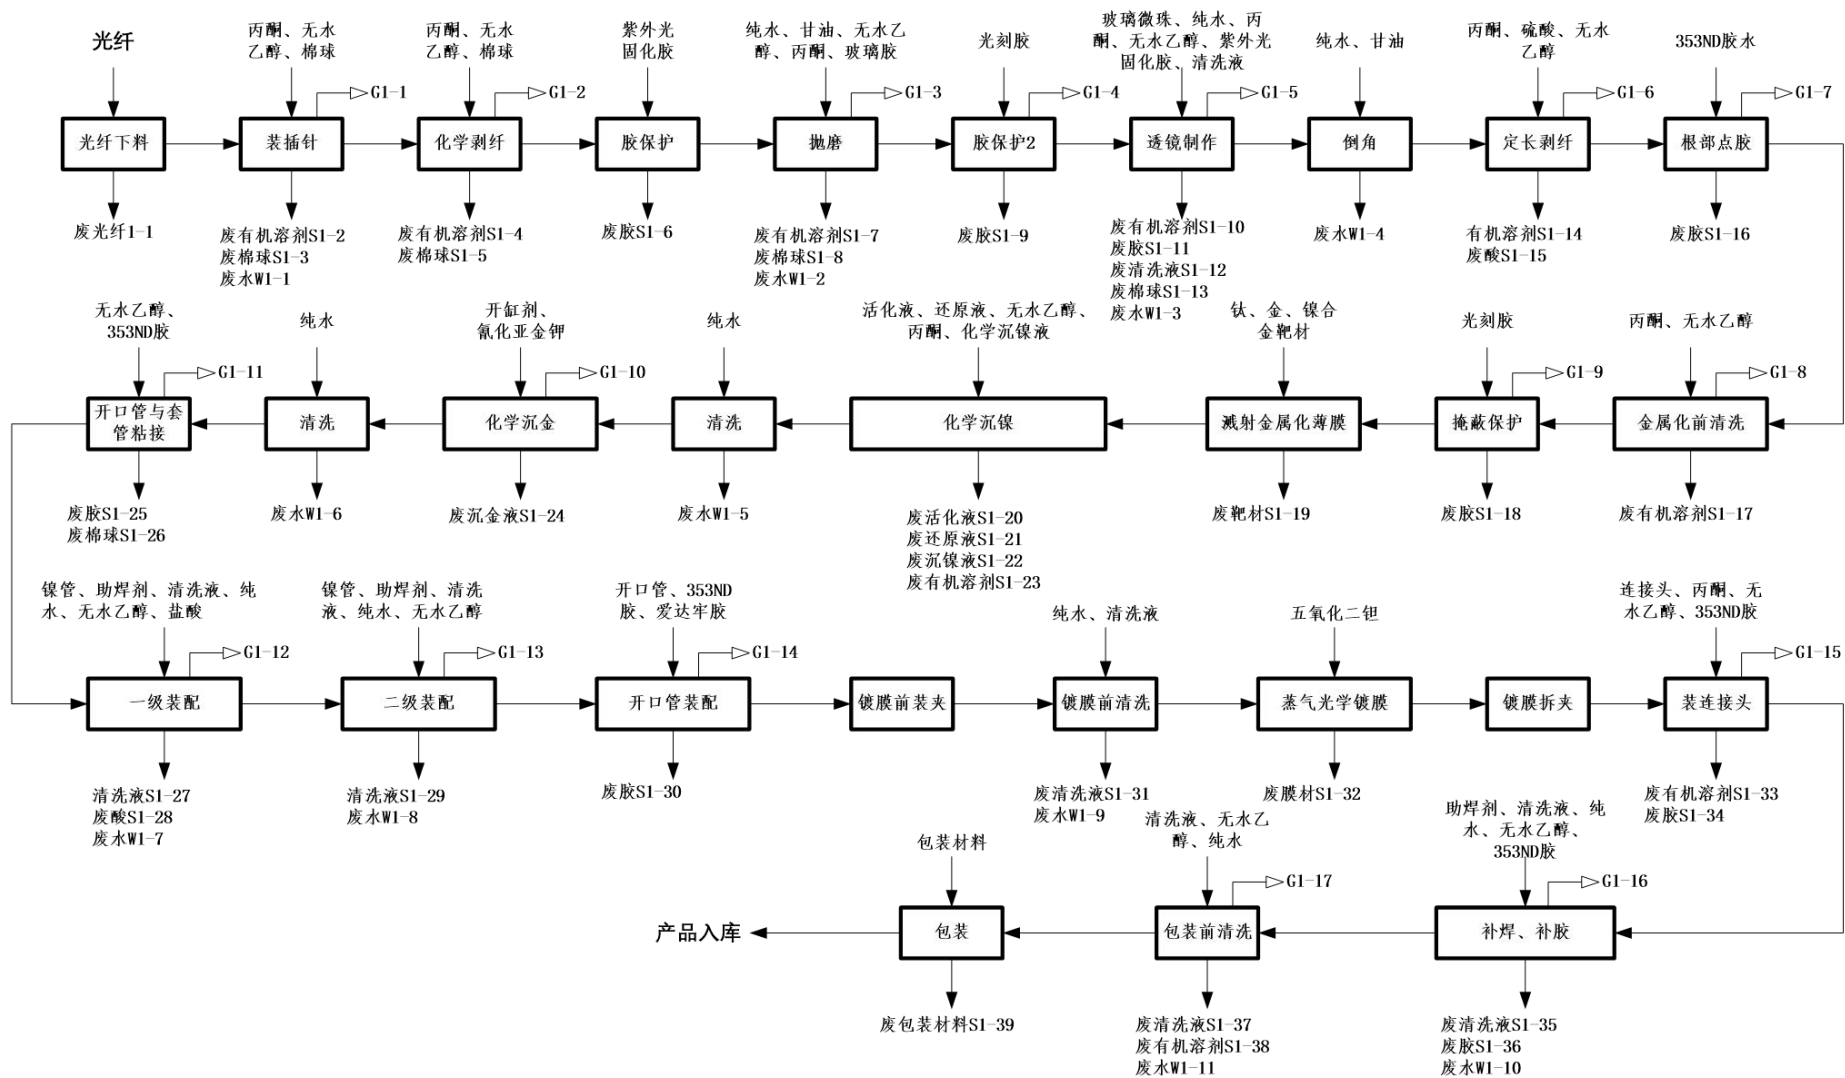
光纤

丙酮、无水乙醇、棉球

丙酮、无水乙醇、棉球

紫外光固化胶

纯水、甘油、无水乙醇、丙酮、玻璃胶

光刻胶

玻璃微珠、纯水、丙酮、无水乙醇、紫外光固化胶、清洗液

纯水、甘油

丙酮、硫酸、无水乙醇

353ND胶水

G1-1 G1-2 G1-3 G1-4 G1-5 G1-6 G1-7

光纤下料 装插针 化学剥纤 胶保护 抛磨 胶保护2 透镜制作 倒角 定长剥纤 根部点胶

废光纤1-1

废有机溶剂S1-2
废棉球S1-3
废水W1-1

废有机溶剂S1-4
废棉球S1-5

废胶S1-6

废有机溶剂S1-7
废棉球S1-8
废水W1-2

废胶S1-9

废有机溶剂S1-10
废胶S1-11
废清洗液S1-12
废棉球S1-13
废水W1-3

废水W1-4

有机溶剂S1-14
废酸S1-15

废胶S1-16

无水乙醇、353ND胶

纯水

开缸剂、氰化亚金钾

纯水

活化液、还原液、无水乙醇、丙酮、化学沉镍液

钛、金、镍合金靶材

光刻胶

丙酮、无水乙醇

G1-11 G1-10 G1-9 G1-8

开口管与套管粘接 清洗 化学沉金 清洗 化学沉镍 溅射金属化薄膜 掩蔽保护 金属化前清洗

废胶S1-25
废棉球S1-26

废水W1-6

废沉金液S1-24

废水W1-5

废活化液S1-20
废还原液S1-21
废沉镍液S1-22
废有机溶剂S1-23

废靶材S1-19

废胶S1-18

废有机溶剂S1-17

镍管、助焊剂、清洗液、纯水、无水乙醇、盐酸

镍管、助焊剂、清洗液、纯水、无水乙醇

开口管、353ND胶、爱达牢胶

纯水、清洗液

五氧化二钽

连接头、丙酮、无水乙醇、353ND胶

G1-12 G1-13 G1-14 G1-15

一级装配 二级装配 开口管装配 镀膜前装夹 镀膜前清洗 蒸气光学镀膜 镀膜拆夹 装连接头

清洗液S1-27
废酸S1-28
废水W1-7

清洗液S1-29
废水W1-8

废胶S1-30

废清洗液S1-31
废水W1-9

废膜材S1-32

废有机溶剂S1-33
废胶S1-34

包装材料

清洗液、无水乙醇、纯水

助焊剂、清洗液、纯水、无水乙醇、353ND胶

G1-17 G1-16

产品入库 包装 包装前清洗 补焊、补胶

废包装材料S1-39

废清洗液S1-37
废有机溶剂S1-38
废水W1-11

废清洗液S1-35
废胶S1-36
废水W1-10